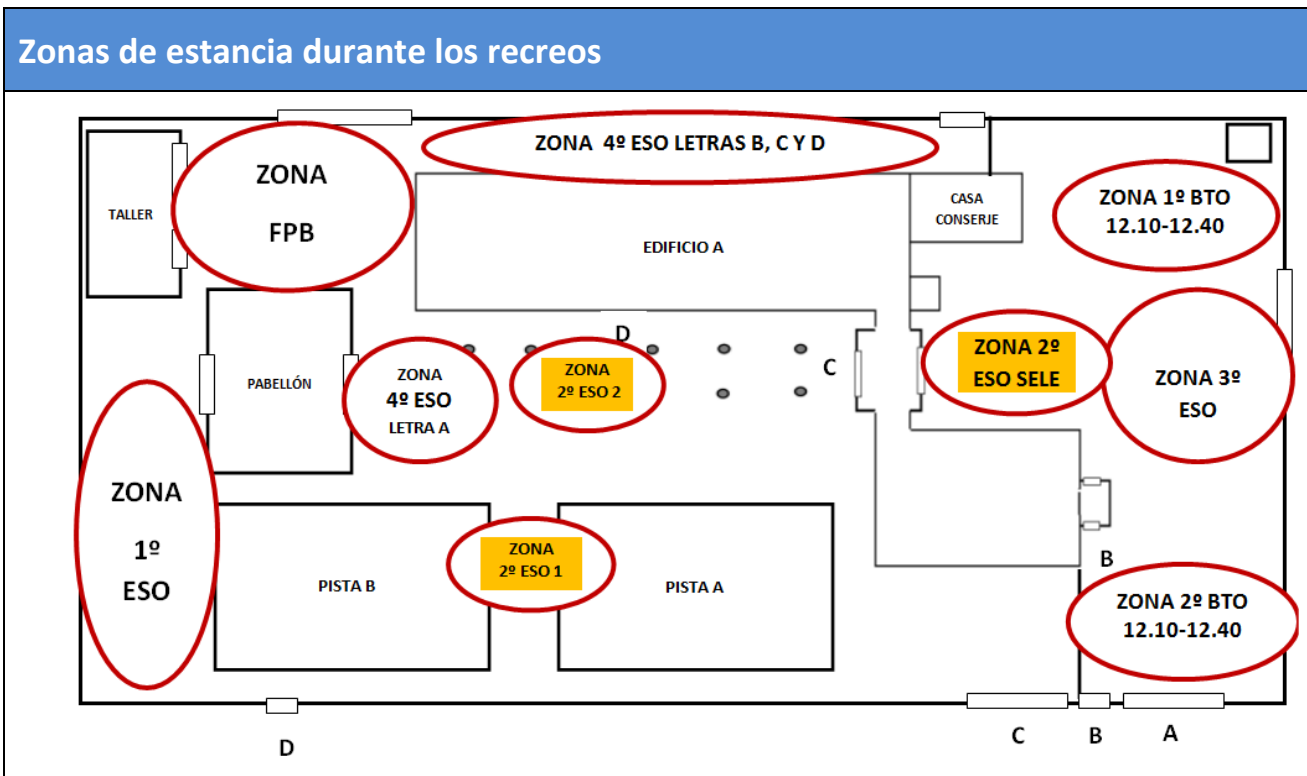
Zonas de estancia durante los recreos

ZONA 4º ESO LETRAS B, C Y D

TALLER

ZONA FPB

EDIFICIO A

CASA CONSERJE

ZONA 1º BTO 12.10-12.40

PABELLÓN

ZONA 4º ESO LETRA A

D

ZONA 2º ESO 2

C

ZONA 2º ESO SELE

ZONA 3º ESO

ZONA 1º ESO

PISTA B

ZONA 2º ESO 1

PISTA A

B

ZONA 2º BTO 12.10-12.40

D

C

B

A